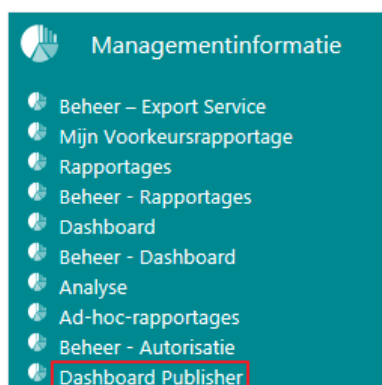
Managementinformatie

Beheer – Export Service
Mijn Voorkeursrapportage
Rapportages
Beheer - Rapportages
Dashboard
Beheer - Dashboard
Analyse
Ad-hoc-rapportages
Beheer - Autorisatie
Dashboard Publisher